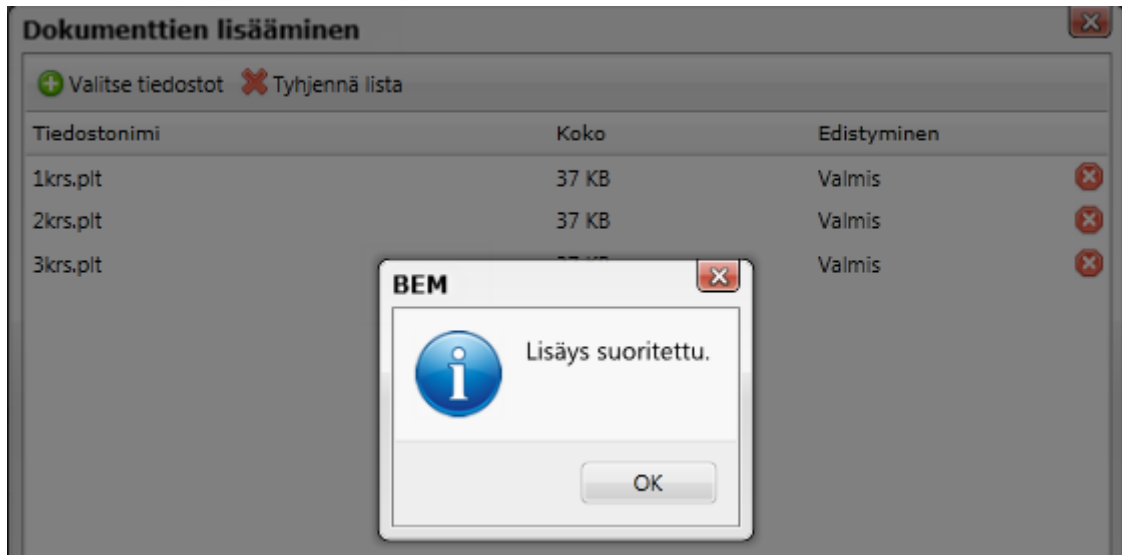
Dokumenttien lisääminen

Valitse tiedostot Tyhjennä lista

| Tiedostonimi | Koko | Edistyminen |
|---|---|---|
| 1krs.plt | 37 KB | Valmis |
| 2krs.plt | 37 KB | Valmis |
| 3krs.plt | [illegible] | Valmis |

BEM

Lisäys suoritettu.

OK